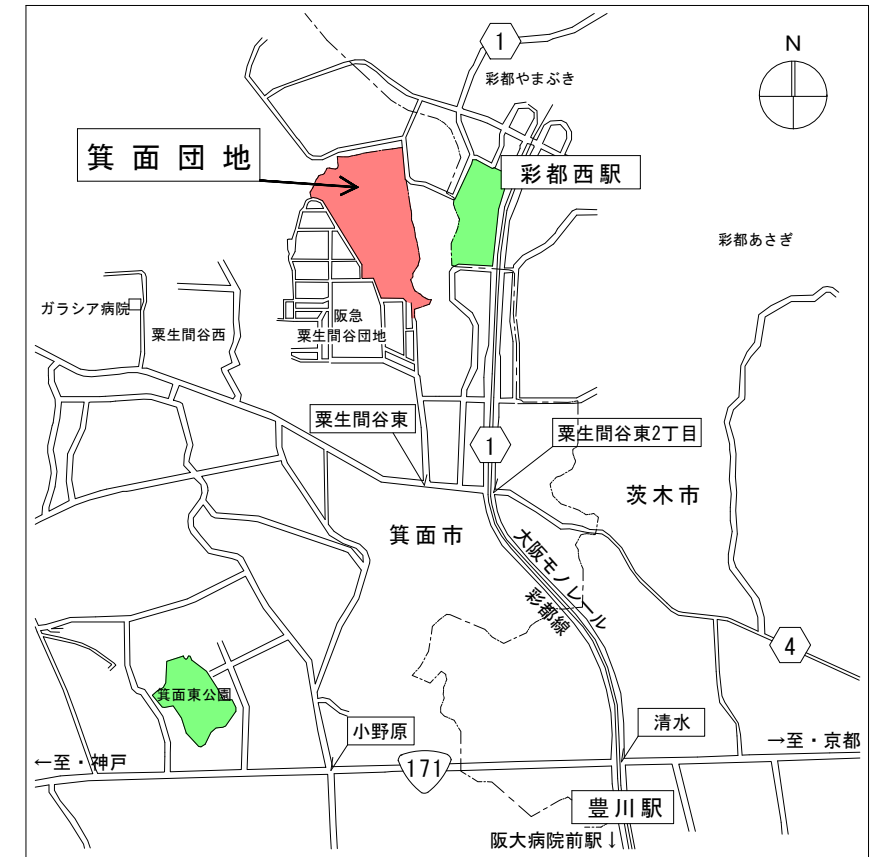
1
彩都やまぶき
N
箕面団地
彩都西駅
彩都あさぎ
ガラシア病院
粟生間谷西
阪急
粟生間谷団地
粟生間谷東
1
粟生間谷東2丁目
茨木市
箕面市
大阪モノレール
彩都線
4
箕面東公園
小野原
清水
←至・神戸
171
→至・京都
豊川駅
阪大病院前駅↓